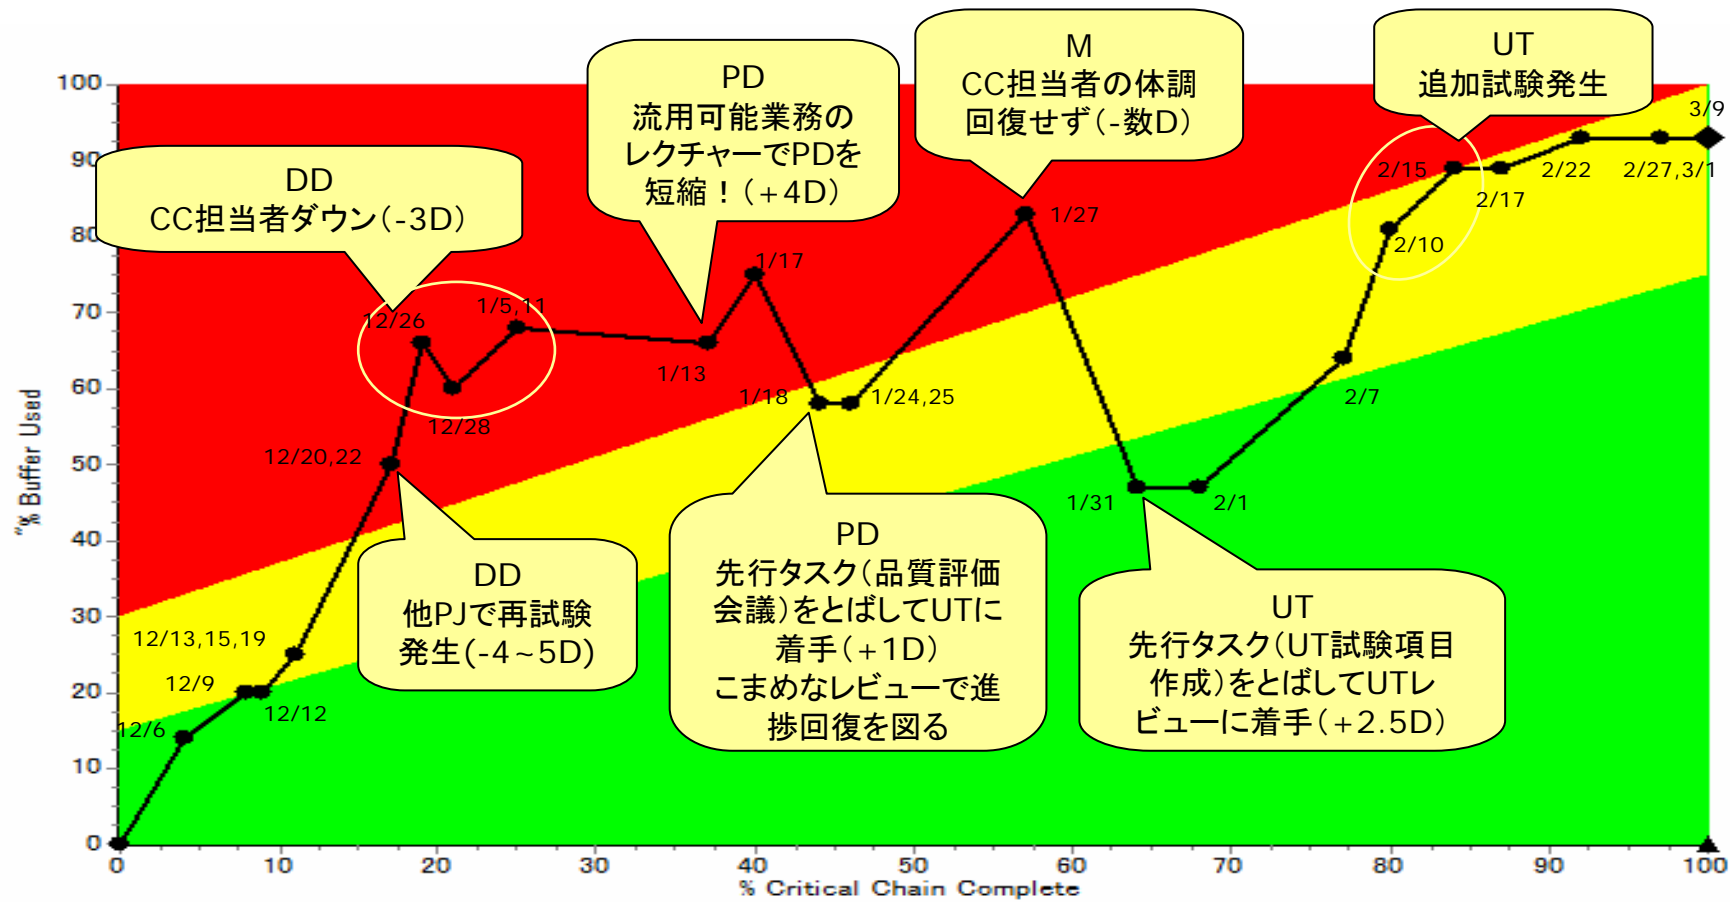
DD
CC担当者ダウン(-3D)

PD
流用可能業務の
レクチャーでPDを
短縮！(+4D)

M
CC担当者の体調
回復せず(-数D)

UT
追加試験発生

DD
他PJで再試験
発生(-4~5D)

PD
先行タスク(品質評価
会議)をとばしてUTに
着手(+1D)
こまめなレビューで進
捗回復を図る

UT
先行タスク(UT試験項目
作成)をとばしてUTレ
ビューに着手(+2.5D)

12/6
12/9
12/12
12/13,15,19
12/20,22
12/26
12/28
1/5,11
1/13
1/17
1/18
1/24,25
1/27
1/31
2/1
2/7
2/10
2/15
2/17
2/22
2/27,3/1
3/9

100
90
80
70
60
50
40
30
20
10
0

% Buffer Used

0
10
20
30
40
50
60
70
80
90
100

% Critical Chain Complete